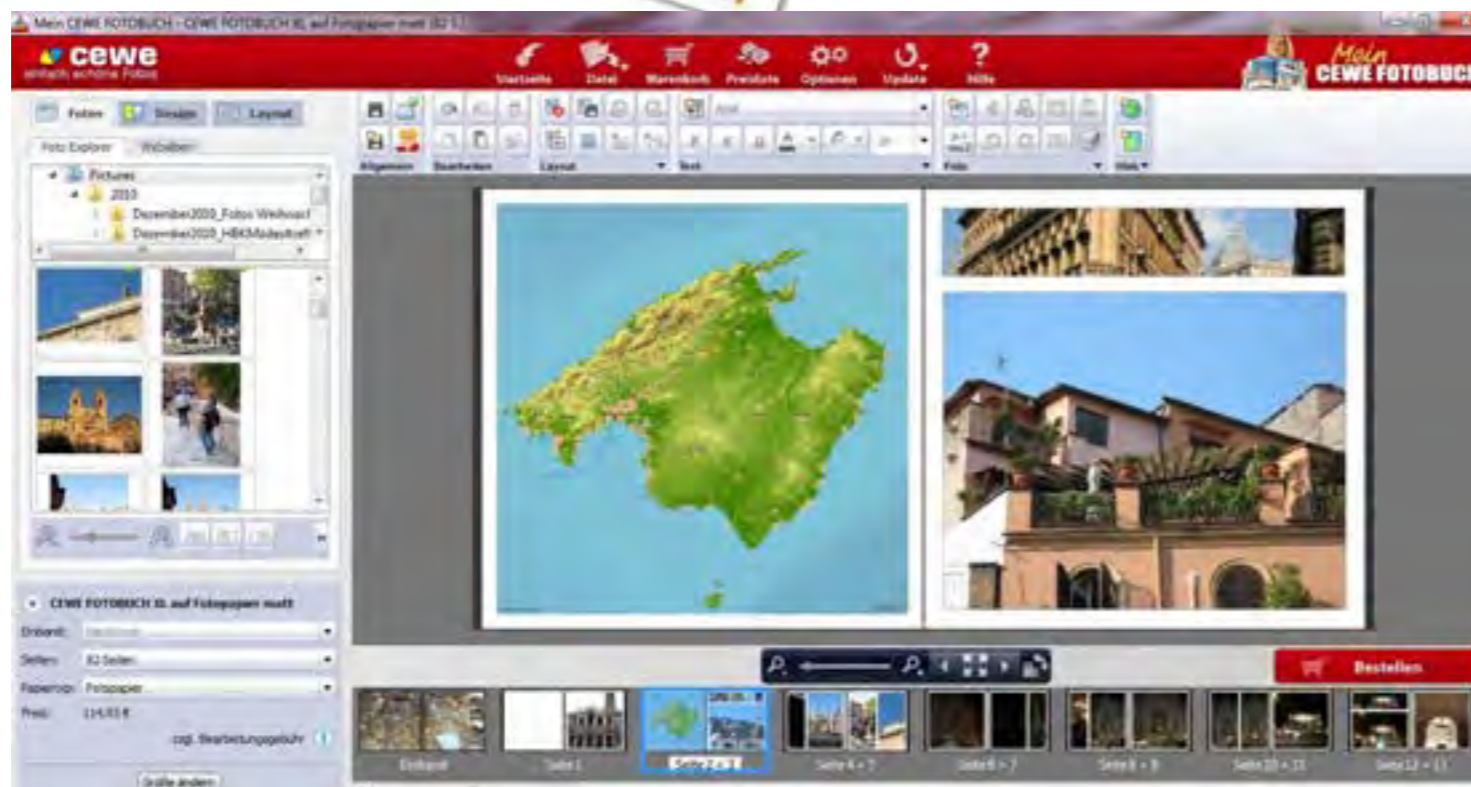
Mein CEWE FOTOBUCH - CEWE FOTOBUCH XL auf Fotopapier matt (82 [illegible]

cewe
einfach schöne Fotos

Startseite Datei Warenkorb Produkte Optionen Update Hilfe

Mein CEWE FOTOBUCH

Fotos Design Layout

Foto Explorer Webalben

Pictures
2010
Dezember2010_Fotos Weihnac
Dezember2010_HBKMadeshoot

Allgemein Bearbeiten Layout Text Foto Web

Arial

CEWE FOTOBUCH XL auf Fotopapier matt

Einband: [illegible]
Seiten: 82 Seiten
Papiertyp: Fotopapier
Preis: 114,93 €
zzgl. Bearbeitungsgebühr

Größe ändern

Bestellen

Einband Seite 1 Seite 2 + 3 Seite 4 + 5 Seite 6 + 7 Seite 8 + 9 Seite 10 + 11 Seite 12 + 13